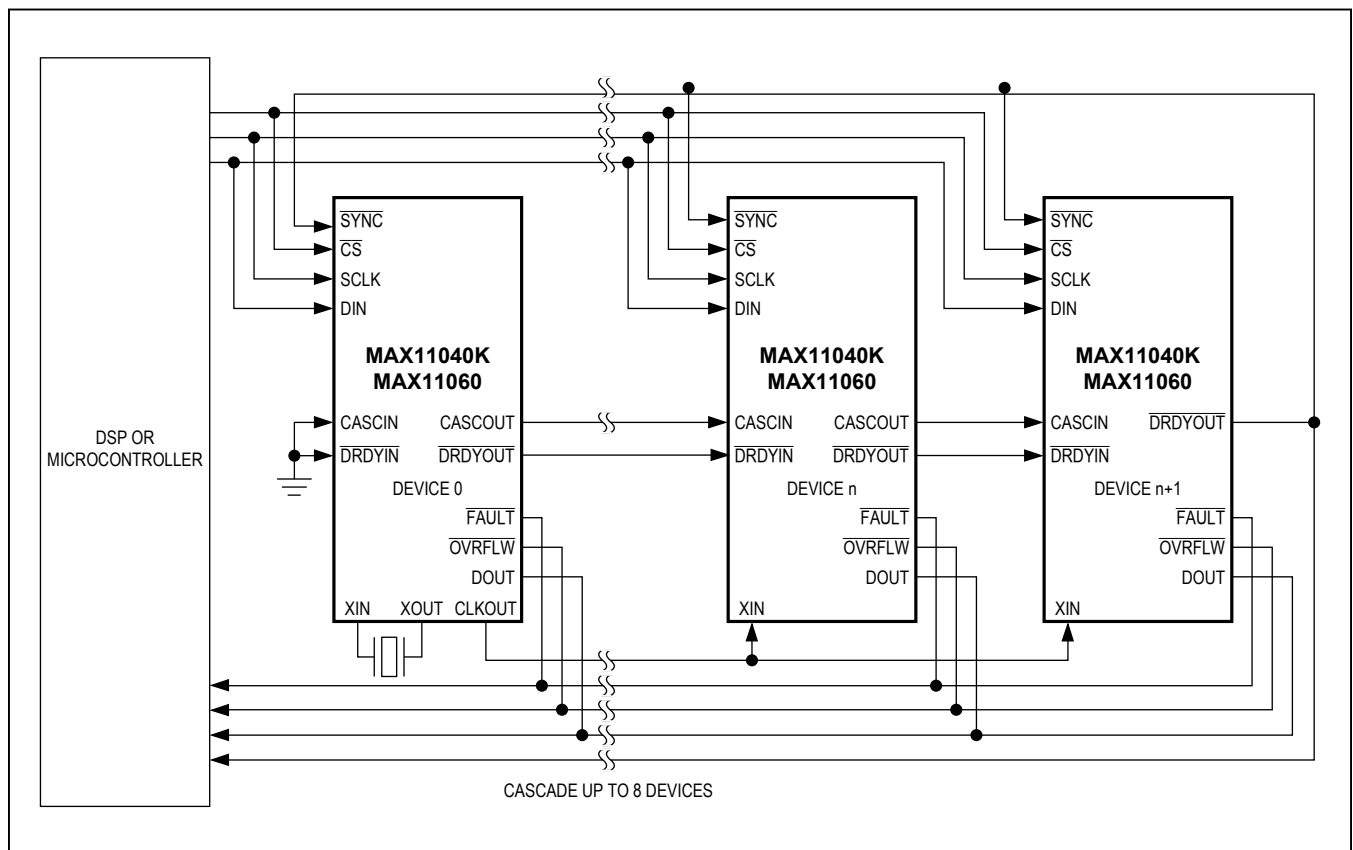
DSP OR MICROCONTROLLER

$\overline{SYNC}$
$\overline{CS}$
SCLK
DIN
MAX11040K
MAX11060
CASCIN
$\overline{DRDYIN}$
CASCOUT
$\overline{DRDYOUT}$
DEVICE 0
$\overline{FAULT}$
$\overline{OVRFLW}$
DOUT
XIN
XOUT
CLKOUT

$\overline{SYNC}$
$\overline{CS}$
SCLK
DIN
MAX11040K
MAX11060
CASCIN
$\overline{DRDYIN}$
CASCOUT
$\overline{DRDYOUT}$
DEVICE n
$\overline{FAULT}$
$\overline{OVRFLW}$
DOUT
XIN

$\overline{SYNC}$
$\overline{CS}$
SCLK
DIN
MAX11040K
MAX11060
CASCIN
$\overline{DRDYIN}$
$\overline{DRDYOUT}$
DEVICE n+1
$\overline{FAULT}$
$\overline{OVRFLW}$
DOUT
XIN

CASCADE UP TO 8 DEVICES